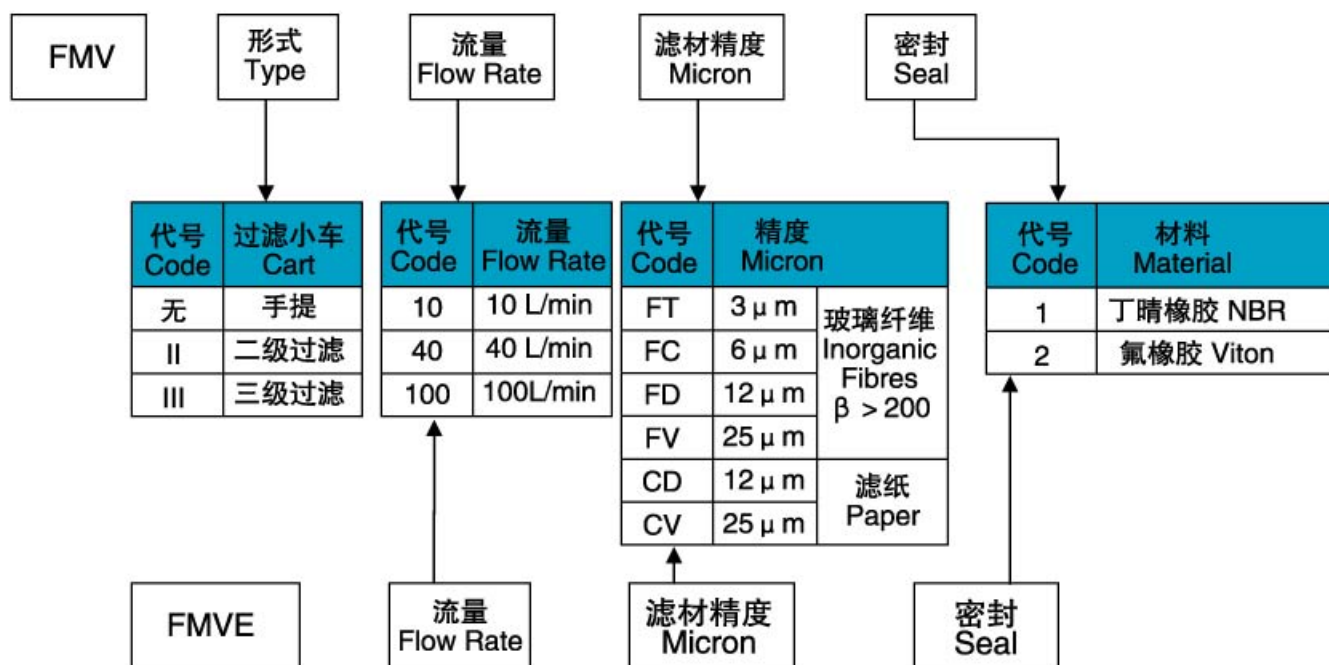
FMV

形式
Type

流量
Flow Rate

滤材精度
Micron

密封
Seal

| 代号 Code | 过滤小车 Cart |
|---|---|
| 无 | 手提 |
| II | 二级过滤 |
| III | 三级过滤 |

| 代号 Code | 流量 Flow Rate |
|---|---|
| 10 | 10 L/min |
| 40 | 40 L/min |
| 100 | 100L/min |

| 代号 Code | 精度 Micron | |
|---|---|---|
| FT | 3 μ m | 玻璃纤维 Inorganic Fibres β > 200 |
| FC | 6 μ m | |
| FD | 12 μ m | |
| FV | 25 μ m | |
| CD | 12 μ m | 滤纸 Paper |
| CV | 25 μ m | |

| 代号 Code | 材料 Material |
|---|---|
| 1 | 丁晴橡胶 NBR |
| 2 | 氟橡胶 Viton |

FMVE

流量
Flow Rate

滤材精度
Micron

密封
Seal